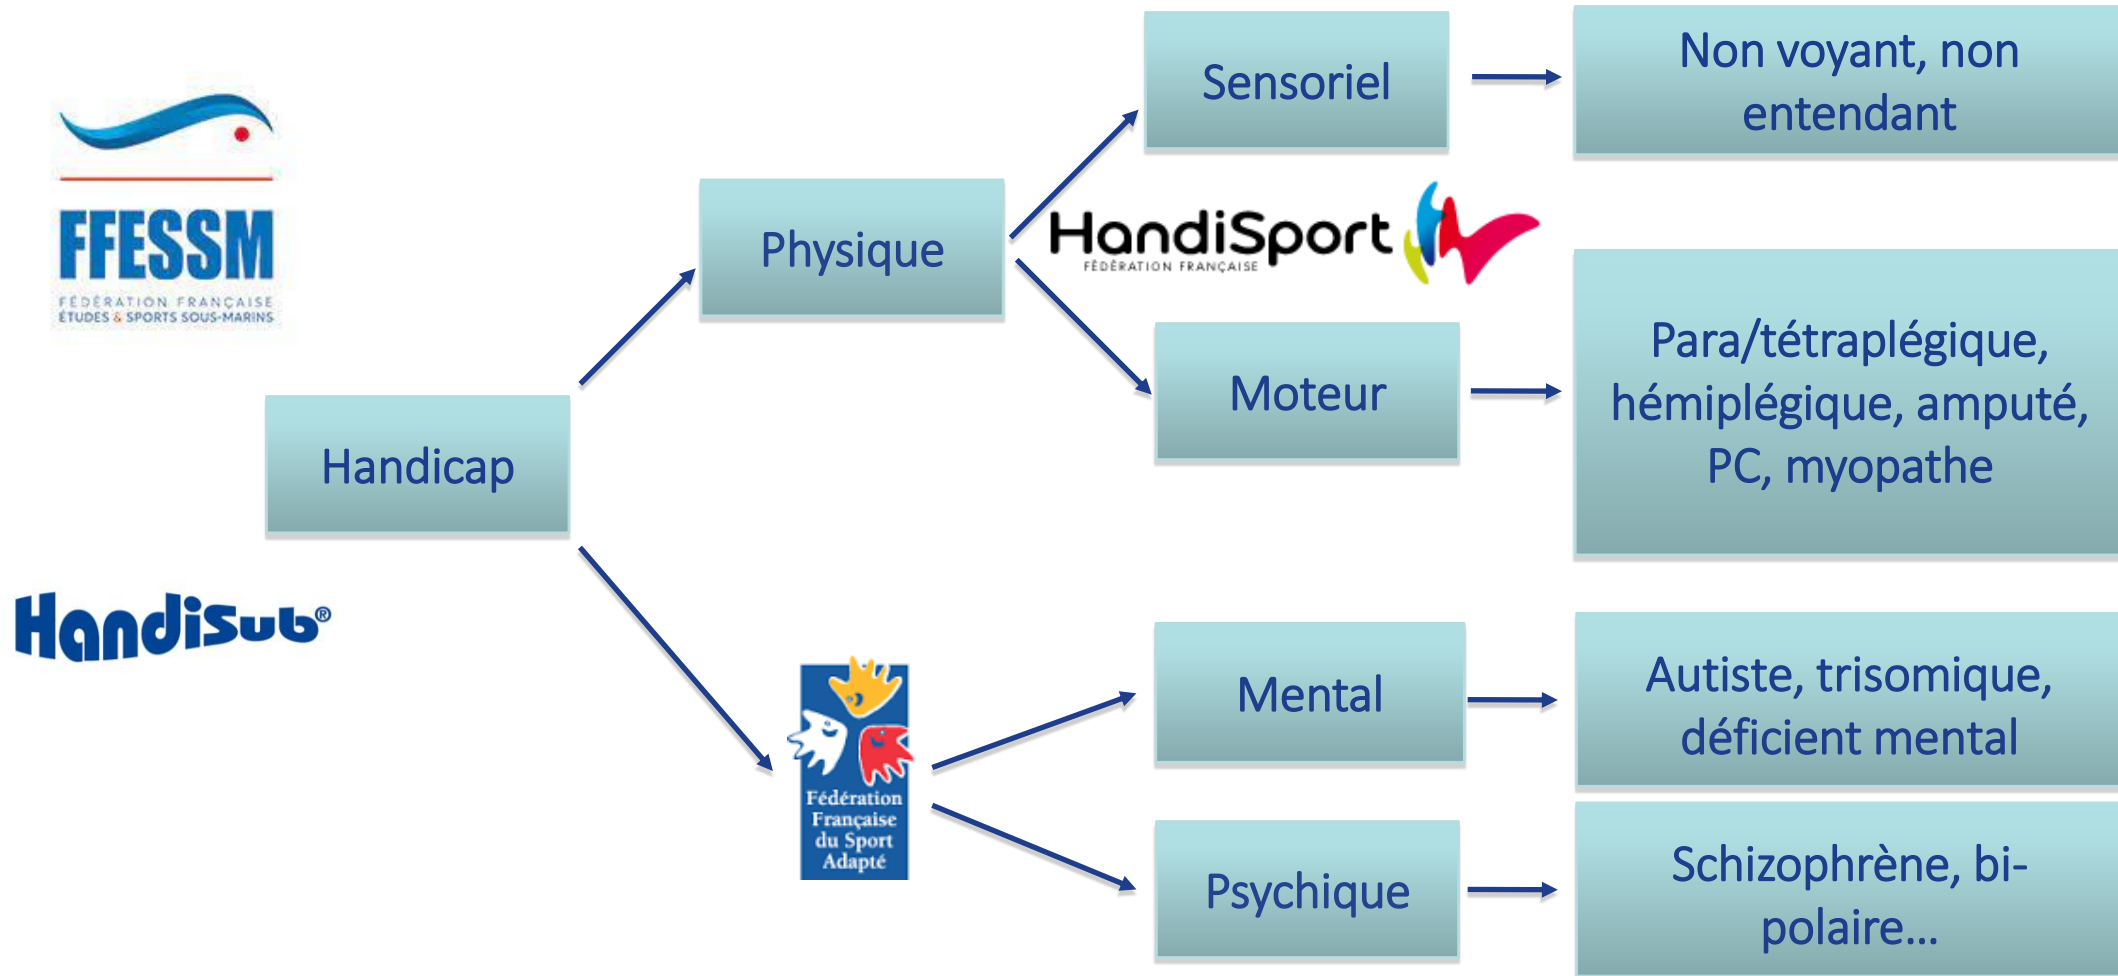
FFESSM
FÉDÉRATION FRANÇAISE
ÉTUDES & SPORTS SOUS-MARINS

HandiSub®

Handicap

Physique

Sensoriel

Non voyant, non entendant

HandiSport
FÉDÉRATION FRANÇAISE

Moteur

Para/tétraplégique, hémiplégique, amputé, PC, myopathe

Fédération Française du Sport Adapté

Mental

Autiste, trisomique, déficient mental

Psychique

Schizophrène, bi-polaire…